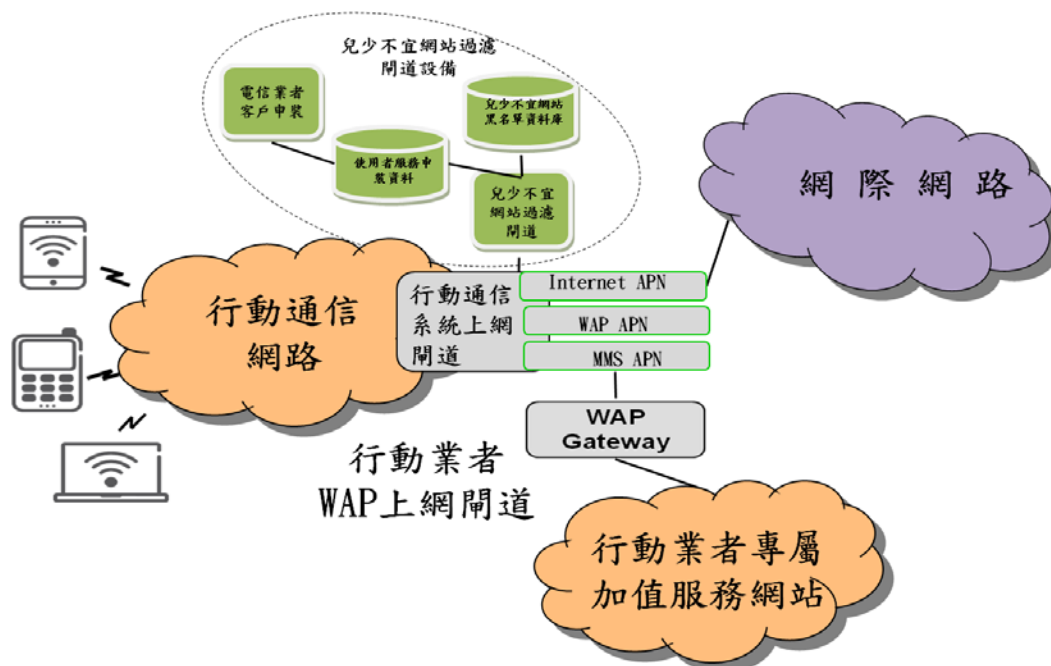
兒少不宜網站過濾閘道設備

電信業者客戶申裝

兒少不宜網站黑名單資料庫

使用者服務申裝資料

兒少不宜網站過濾閘道

網際網路

行動通信網路

行動通信系統上網閘道

Internet APN

WAP APN

MMS APN

WAP Gateway

行動業者WAP上網閘道

行動業者專屬加值服務網站